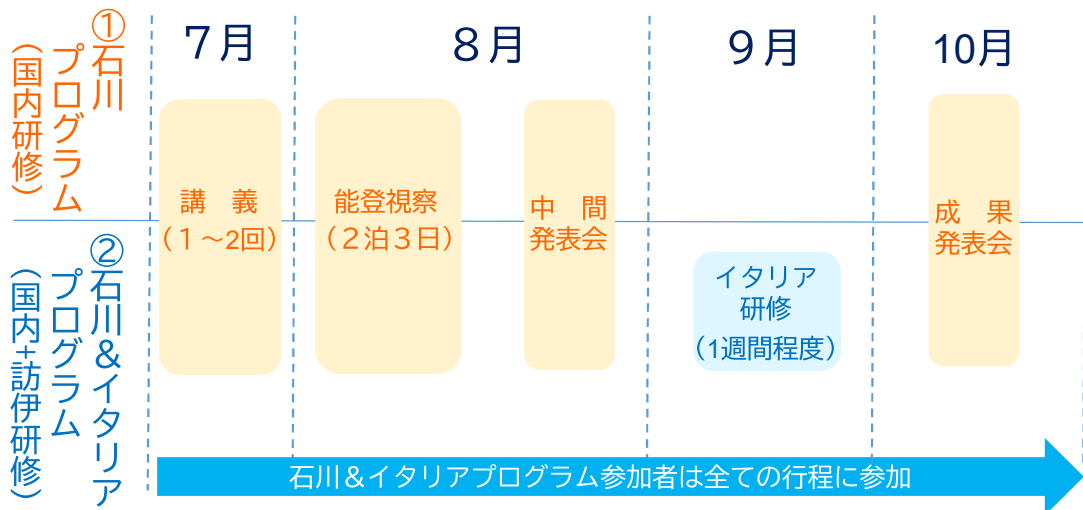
①石川プログラム
（国内研修）

②石川＆イタリアプログラム
（国内+訪伊研修）

| 7月 | 8月 | | 9月 | 10月 |
|---|---|---|---|---|
| 講　義（1～2回） | 能登視察（2泊3日） | 中　間 発表会 | イタリア研修（1週間程度） | 成　果 発表会 |

石川＆イタリアプログラム参加者は全ての行程に参加